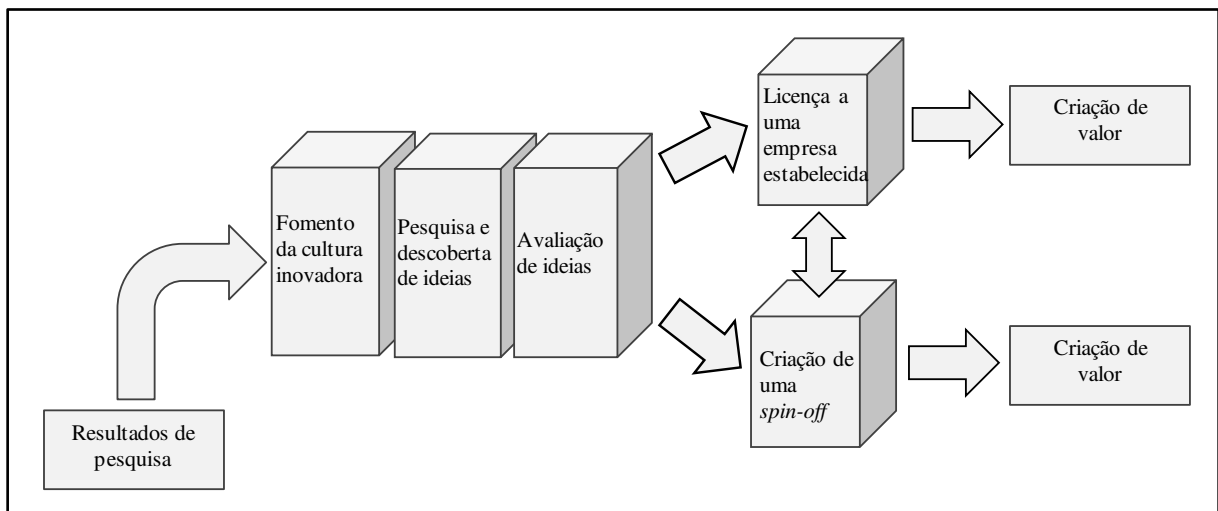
Resultados de pesquisa

Fomento da cultura inovadora

Pesquisa e descoberta de ideias

Avaliação de ideias

Licença a uma empresa estabelecida

Criação de valor

Criação de uma *spin-off*

Criação de valor